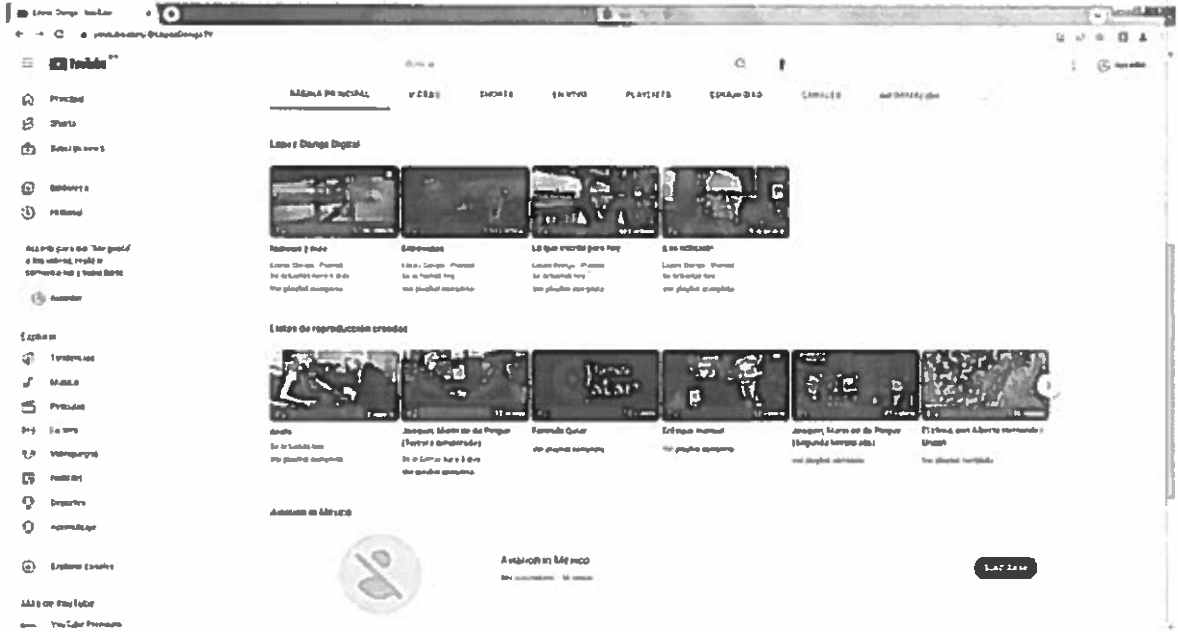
YouTube

Buscar

Principal
Shorts
Suscripciones

Biblioteca
Historial

Acceder

Explorar
Tendencias
Música
Películas
En vivo
Videojuegos
Noticias
Deportes
Aprendizaje

Explorar canales

MÁS DE YOUTUBE
YouTube Premium

PÁGINA PRINCIPAL
VIDEOS
SHORTS
EN VIVO
PLAYLISTS
COMUNIDAD
CANALES
INFORMACIÓN

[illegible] Digital

Listas de reproducción creadas

Acceder

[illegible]